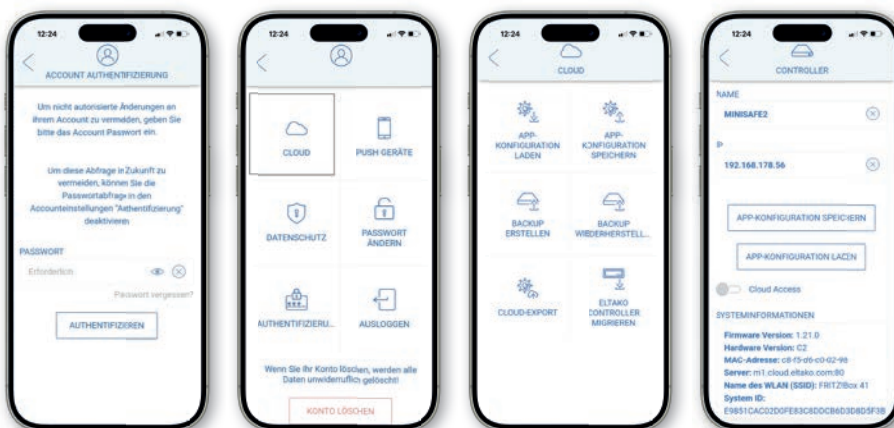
12:24

ACCOUNT AUTHENTIFIZIERUNG

Um nicht autorisierte Änderungen an Ihrem Account zu vermeiden, geben Sie bitte das Account Passwort ein.

Um diese Abfrage in Zukunft zu vermeiden, können Sie die Passwortabfrage in den Accounteinstellungen "Authentifizierung" deaktivieren

PASSWORT

Erforderlich

Passwort vergessen?

AUTHENTIFIZIEREN

12:24

CLOUD

PUSH GERÄTE

DATENSCHUTZ

PASSWORT ÄNDERN

AUTHENTIFIZIERU...

AUSLOGGEN

Wenn Sie Ihr Konto löschen, werden alle Daten unwiderruflich gelöscht!

KONTO LÖSCHEN

12:24

CLOUD

APP-KONFIGURATION LADEN

APP-KONFIGURATION SPEICHERN

BACKUP ERSTELLEN

BACKUP WIEDERHERSTELL...

CLOUD-EXPORT

ELTAKO CONTROLLER MIGRIEREN

12:24

CONTROLLER

NAME

MINISAFE2

IP

192.168.178.56

APP-KONFIGURATION SPEICHERN

APP-KONFIGURATION LADEN

Cloud Access

SYSTEMINFORMATIONEN

Firmware Version: 1.21.0
Hardware Version: C2
MAC-Adresse: c8-f5-d6-c0-02-98
Server: m1.cloud.eltako.com:80
Name des WLAN (SSID): FRITZ!Box 41
System ID:
E9851CAC02D0FE83C8DDCB6D3D8D5F38